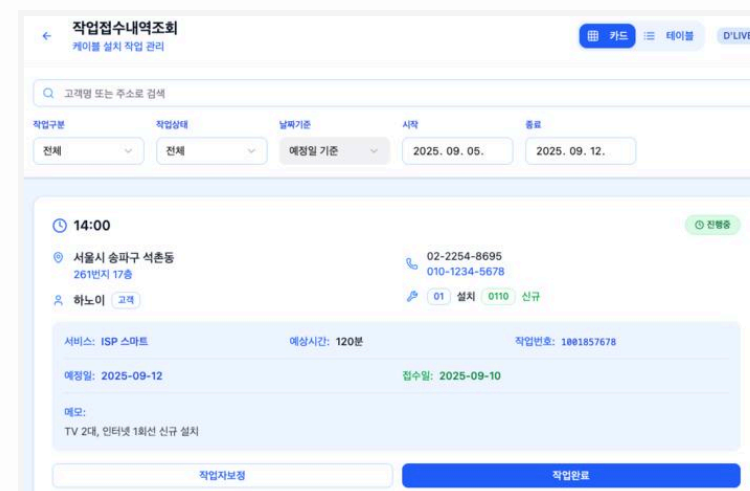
←
작업접수내역조회
케이블 설치 작업 관리

카드 테이블 D'LIVE

고객명 또는 주소로 검색

작업구분
전체

작업상태
전체

날짜기준
예정일 기준

시작
2025. 09. 05.

종료
2025. 09. 12.

14:00
진행중

서울시 송파구 석촌동
261번지 17층

02-2254-8695
010-1234-5678

하노이 고객

01 설치 0110 신규

서비스: ISP 스마트
예상시간: 120분
작업번호: 1001857678

예정일: 2025-09-12
접수일: 2025-09-10

메모:
TV 2대, 인터넷 1회선 신규 설치

작업자보정
작업완료